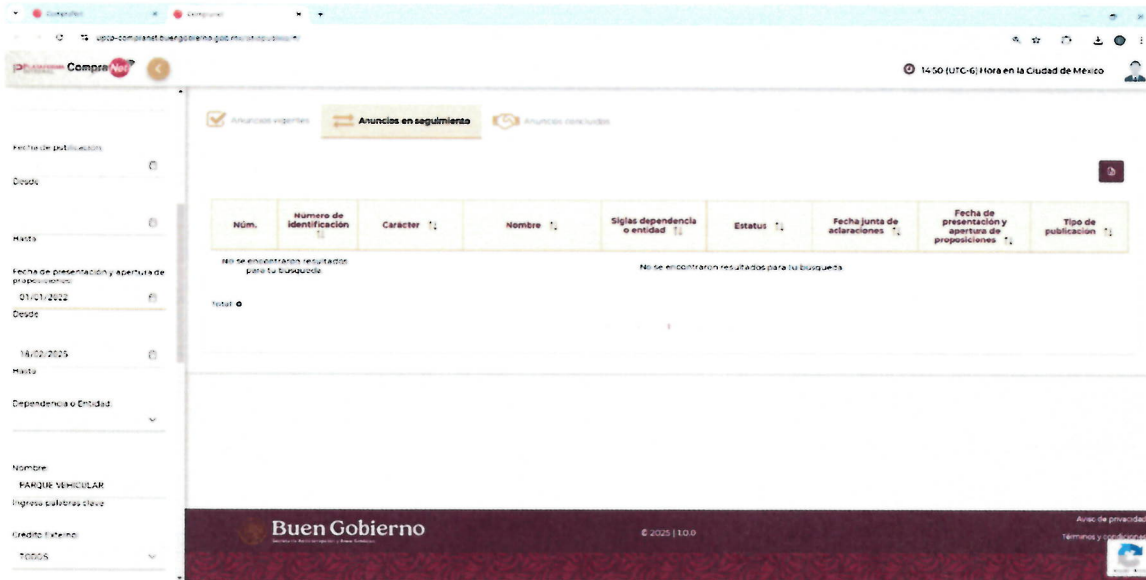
CompraNet

14:50 (UTC-6) Hora en la Ciudad de México

Anuncios vigentes | Anuncios en seguimiento | Anuncios concluidos

Fecha de publicación

Desde

Hasta

Fecha de presentación y apertura de proposiciones

01/01/2022

Desde

14/02/2025

Hasta

Dependencia o Entidad

Nombre

PARQUE VEHICULAR

Ingresa palabras clave

Credito Externo

TODOS

| Núm. | Número de identificación | Carácter | Nombre | Siglas dependencia o entidad | Estatus | Fecha junta de aclaraciones | Fecha de presentación y apertura de proposiciones | Tipo de publicación |
|---|---|---|---|---|---|---|---|---|
| No se encontraron resultados para tu búsqueda | | | No se encontraron resultados para tu búsqueda | | | | | |

Total: 0

Buen Gobierno

© 2025 | 1.0.0

Aviso de privacidad

Términos y condiciones